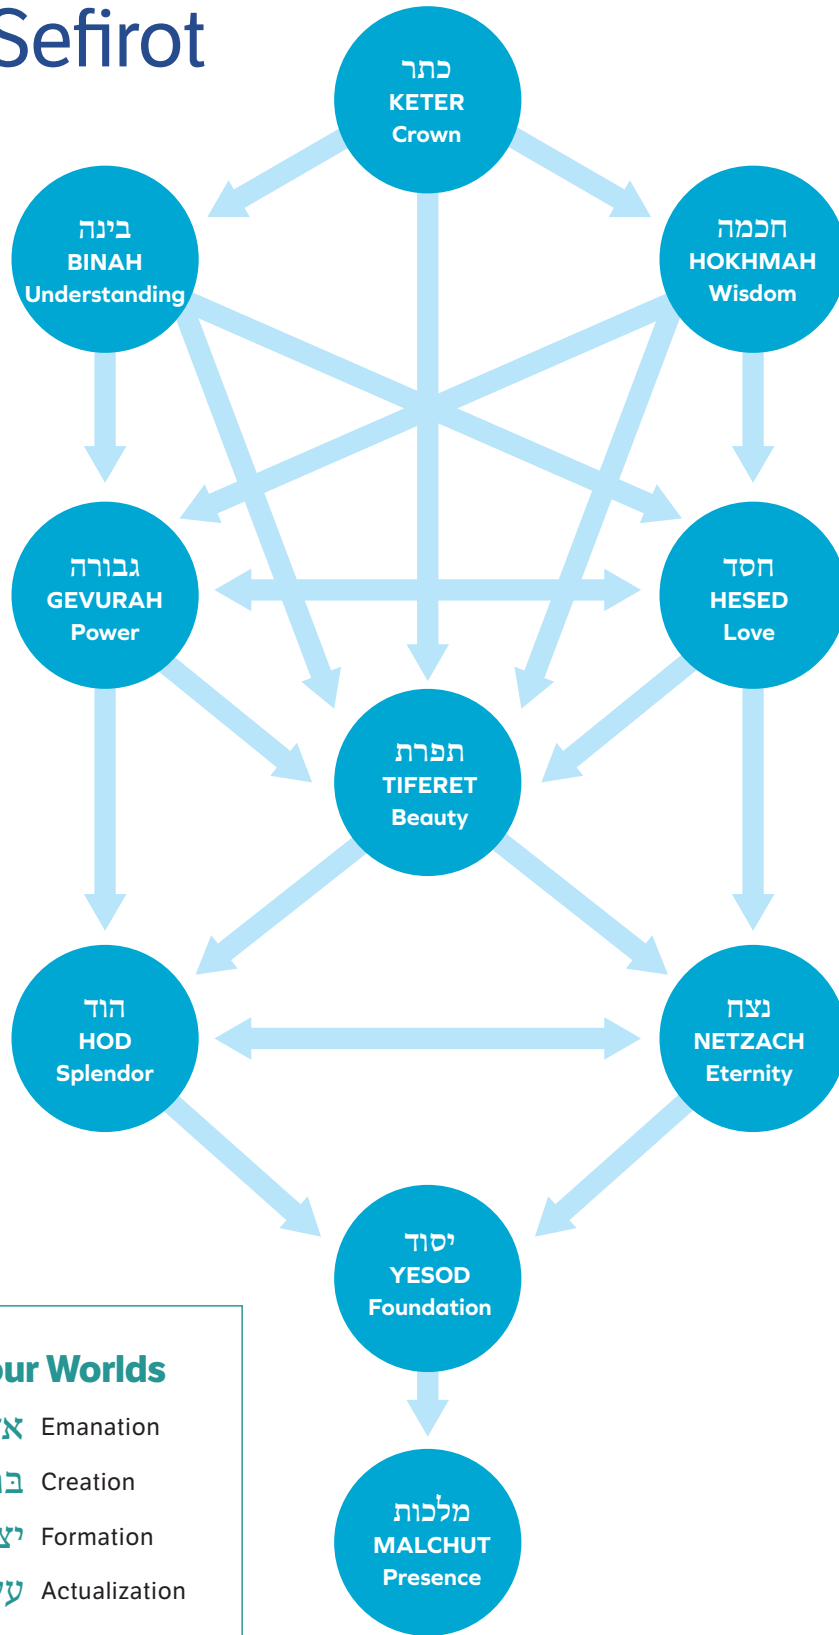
Sefirot

כתר
KETER
Crown

בינה
BINAH
Understanding

חכמה
HOKHMAH
Wisdom

גבורה
GEVURAH
Power

חסד
HESED
Love

תפרת
TIFERET
Beauty

הוד
HOD
Splendor

נצח
NETZACH
Eternity

יסוד
YESOD
Foundation

מלכות
MALCHUT
Presence

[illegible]ur Worlds
א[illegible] Emanation
ב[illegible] Creation
יצ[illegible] Formation
ע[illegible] Actualization